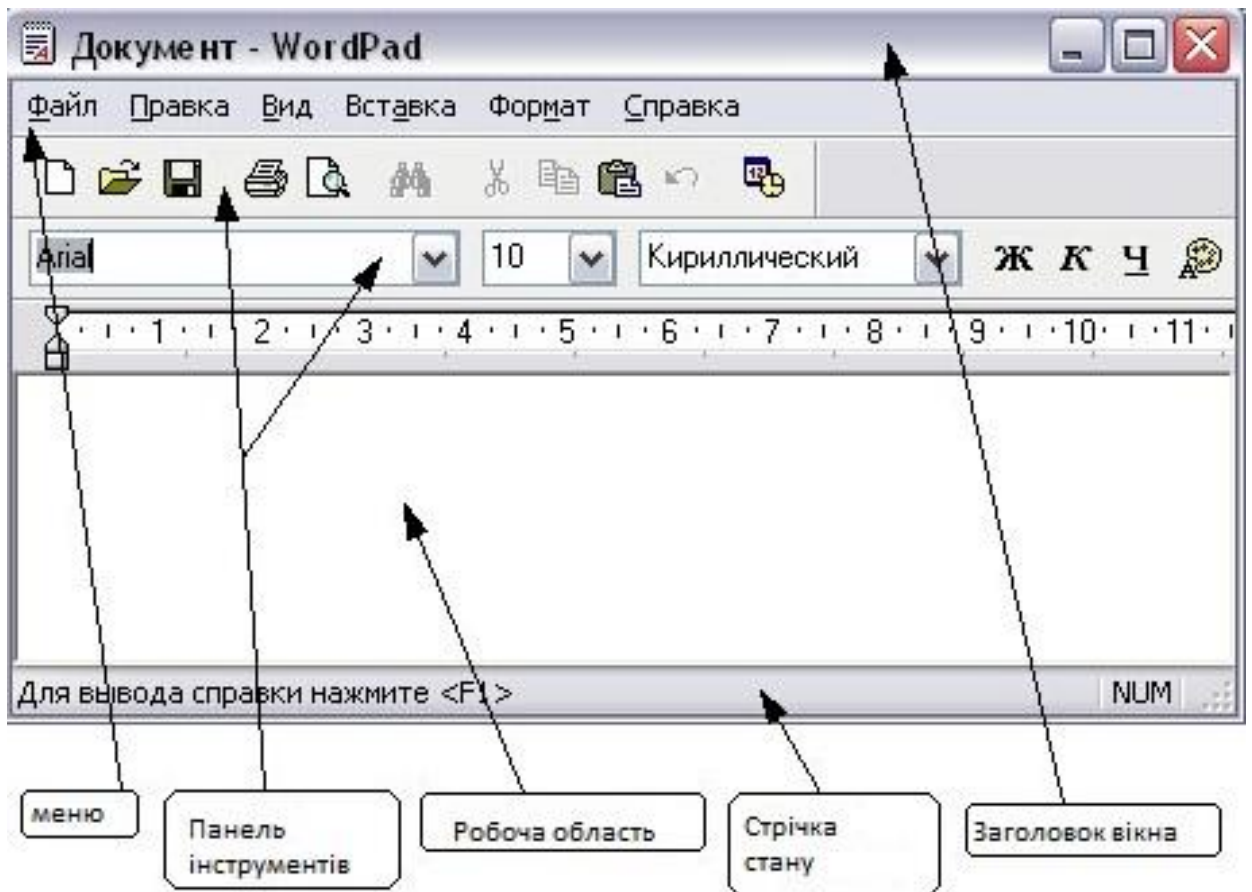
Документ - WordPad

Файл Правка Вид Вставка Формат Справка

Arial 10 Кириллический Ж К Ч

1 · 2 · 3 · 4 · 5 · 6 · 7 · 8 · 9 · 10 · 11

Для вывода справки нажмите <F1> NUM

меню

Панель інструментів

Робоча область

Стрічка стану

Заголовок вікна